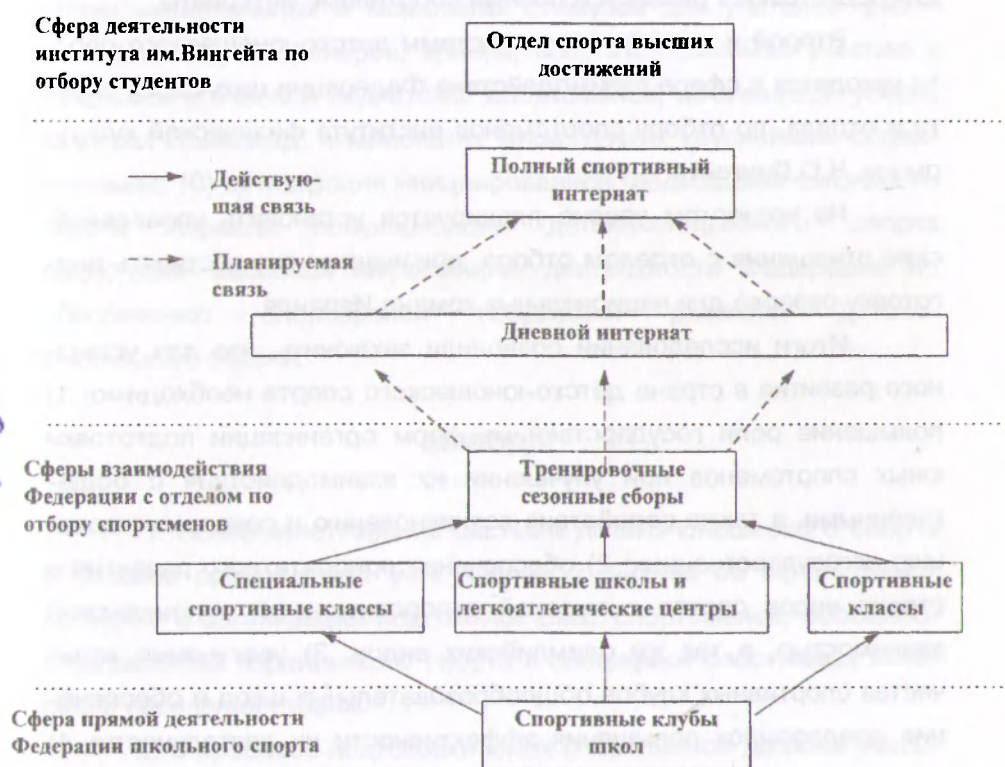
Сфера деятельности института им.Вингейта по отбору студентов

Отдел спорта высших достижений

Полный спортивный интернат

Действующая связь

Планируемая связь

Дневной интернат

Сферы взаимодействия Федерации с отделом по отбору спортсменов

Тренировочные сезонные сборы

Специальные спортивные классы

Спортивные школы и легкоатлетические центры

Спортивные классы

Сфера прямой деятельности Федерации школьного спорта

Спортивные клубы школ